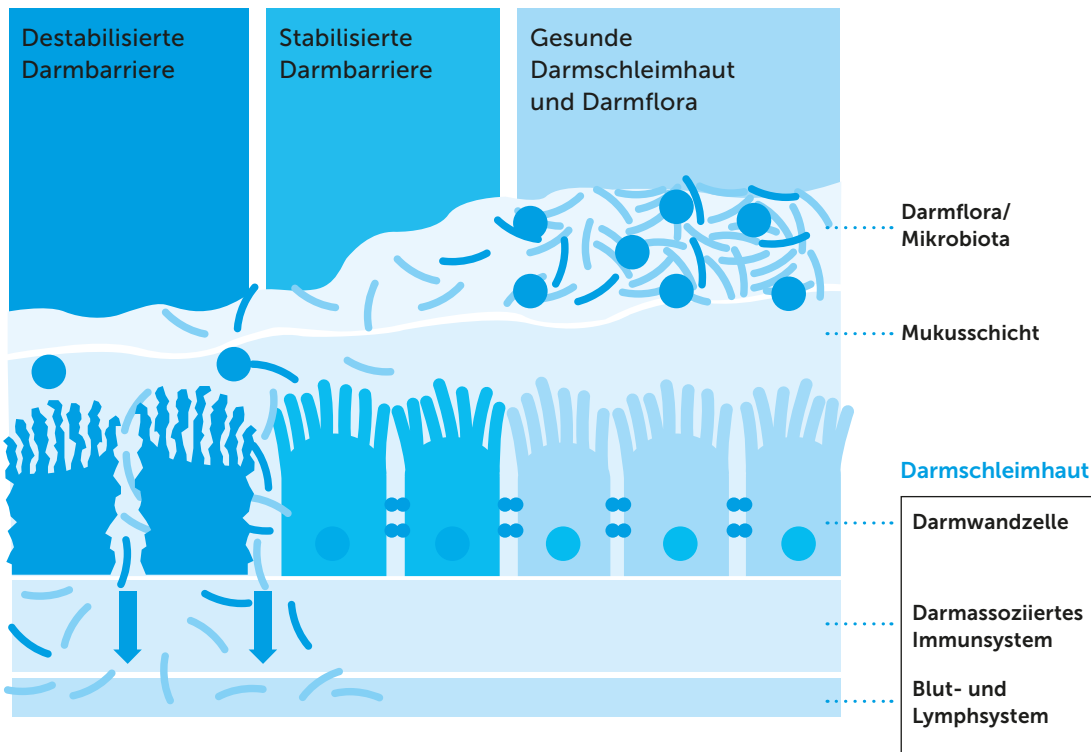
Destabilisierte Darmbarriere

Stabilisierte Darmbarriere

Gesunde Darmschleimhaut und Darmflora

Darmflora/ Mikrobiota

Mukusschicht

Darmschleimhaut

Darmwandzelle

Darmassoziiertes Immunsystem

Blut- und Lymphsystem